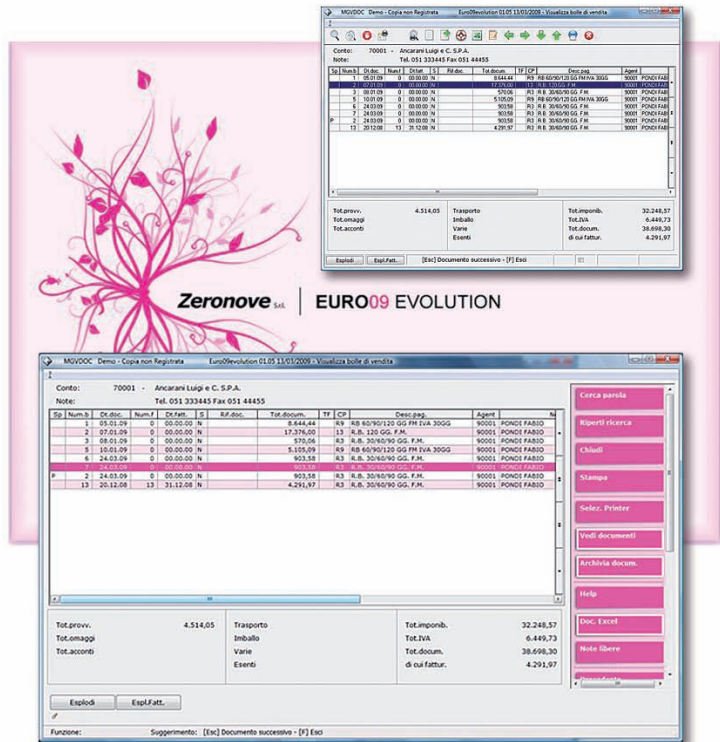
MGVDOC Demo - Copia non Registrata Euro09evolution 01.05 13/03/2009 - Visualizza bolle di vendita

Conto: 70001 - Ancarani Luigi e C. S.P.A.
Note: Tel. 051 333445 Fax 051 44455

| Sp | Num.b | Dt.doc. | Num.f | Dt.fatt. | S | Rif.doc. | Tot.docum. | TF | CP | Desc.pag. | Agent |
|---|---|---|---|---|---|---|---|---|---|---|---|
| | 1 | 05.01.09 | 0 | 00.00.00 | N | | 8.644,44 | | R9 | RB 60/90/120 GG FM IVA 30GG | 90001 PONDI FABIO |
| | 2 | 07.01.09 | 0 | 00.00.00 | N | | 17.376,00 | | 13 | R.B. 120 GG. F.M. | 90001 PONDI FABIO |
| | 3 | 08.01.09 | 0 | 00.00.00 | N | | 570,06 | | R3 | R.B. 30/60/90 GG. F.M. | 90001 PONDI FABIO |
| | 5 | 10.01.09 | 0 | 00.00.00 | N | | 5.105,09 | | R9 | RB 60/90/120 GG FM IVA 30GG | 90001 PONDI FABIO |
| | 6 | 24.03.09 | 0 | 00.00.00 | N | | 903,58 | | R3 | R.B. 30/60/90 GG. F.M. | 90001 PONDI FABIO |
| | 7 | 24.03.09 | 0 | 00.00.00 | N | | 903,58 | | R3 | R.B. 30/60/90 GG. F.M. | 90001 PONDI FABIO |
| P | 2 | 24.03.09 | 0 | 00.00.00 | N | | 903,58 | | R3 | R.B. 30/60/90 GG. F.M. | 90001 PONDI FABIO |
| | 13 | 20.12.08 | 13 | 31.12.08 | N | | 4.291,97 | | R3 | R.B. 30/60/90 GG. F.M. | 90001 PONDI FABIO |

Tot.provv. 4.514,05
Tot.omaggi
Tot.acconti
Trasporto
Imballo
Varie
Esenti
Tot.imponib. 32.248,57
Tot.IVA 6.449,73
Tot.docum. 38.698,30
di cui fattur. 4.291,97

Esplodi Espl.Fatt.
[Esc] Documento successivo - [F] Esci

Zeronove S.r.l. | EURO09 EVOLUTION

MGVDOC Demo - Copia non Registrata Euro09evolution 01.05 13/03/2009 - Visualizza bolle di vendita

Conto: 70001 - Ancarani Luigi e C. S.P.A.
Note: Tel. 051 333445 Fax 051 44455

| Sp | Num.b | Dt.doc. | Num.f | Dt.fatt. | S | Rif.doc. | Tot.docum. | TF | CP | Desc.pag. | Agent |
|---|---|---|---|---|---|---|---|---|---|---|---|
| | 1 | 05.01.09 | 0 | 00.00.00 | N | | 8.644,44 | | R9 | RB 60/90/120 GG FM IVA 30GG | 90001 PONDI FABIO |
| | 2 | 07.01.09 | 0 | 00.00.00 | N | | 17.376,00 | | 13 | R.B. 120 GG. F.M. | 90001 PONDI FABIO |
| | 3 | 08.01.09 | 0 | 00.00.00 | N | | 570,06 | | R3 | R.B. 30/60/90 GG. F.M. | 90001 PONDI FABIO |
| | 5 | 10.01.09 | 0 | 00.00.00 | N | | 5.105,09 | | R9 | RB 60/90/120 GG FM IVA 30GG | 90001 PONDI FABIO |
| | 6 | 24.03.09 | 0 | 00.00.00 | N | | 903,58 | | R3 | R.B. 30/60/90 GG. F.M. | 90001 PONDI FABIO |
| | 7 | 24.03.09 | 0 | 00.00.00 | N | | 903,58 | | R3 | R.B. 30/60/90 GG. F.M. | 90001 PONDI FABIO |
| P | 2 | 24.03.09 | 0 | 00.00.00 | N | | 903,58 | | R3 | R.B. 30/60/90 GG. F.M. | 90001 PONDI FABIO |
| | 13 | 20.12.08 | 13 | 31.12.08 | N | | 4.291,97 | | R3 | R.B. 30/60/90 GG. F.M. | 90001 PONDI FABIO |

Tot.provv. 4.514,05
Tot.omaggi
Tot.acconti
Trasporto
Imballo
Varie
Esenti
Tot.imponib. 32.248,57
Tot.IVA 6.449,73
Tot.docum. 38.698,30
di cui fattur. 4.291,97

Esplodi Espl.Fatt.

Cerca parola
Riperti ricerca
Chiudi
Stampa
Selez. Printer
Vedi documenti
Archivia docum.
Help
Doc. Excel
Note libere
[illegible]

Funzione: Suggerimento: [Esc] Documento successivo - [F] Esci